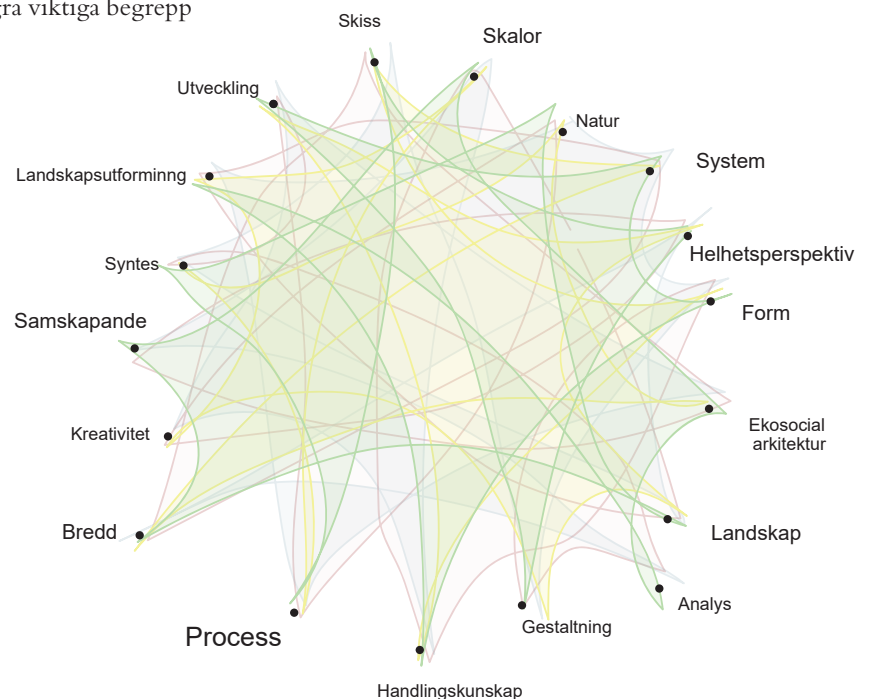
gra viktiga begrepp

Skiss
Skalor
Utveckling
Natur
System
Landskapsutforminng
Helhetsperspektiv
Syntes
Form
Samskapande
Ekosocial arkitektur
Kreativitet
Landskap
Bredd
Analys
Gestaltning
Process
Handlingskunskap